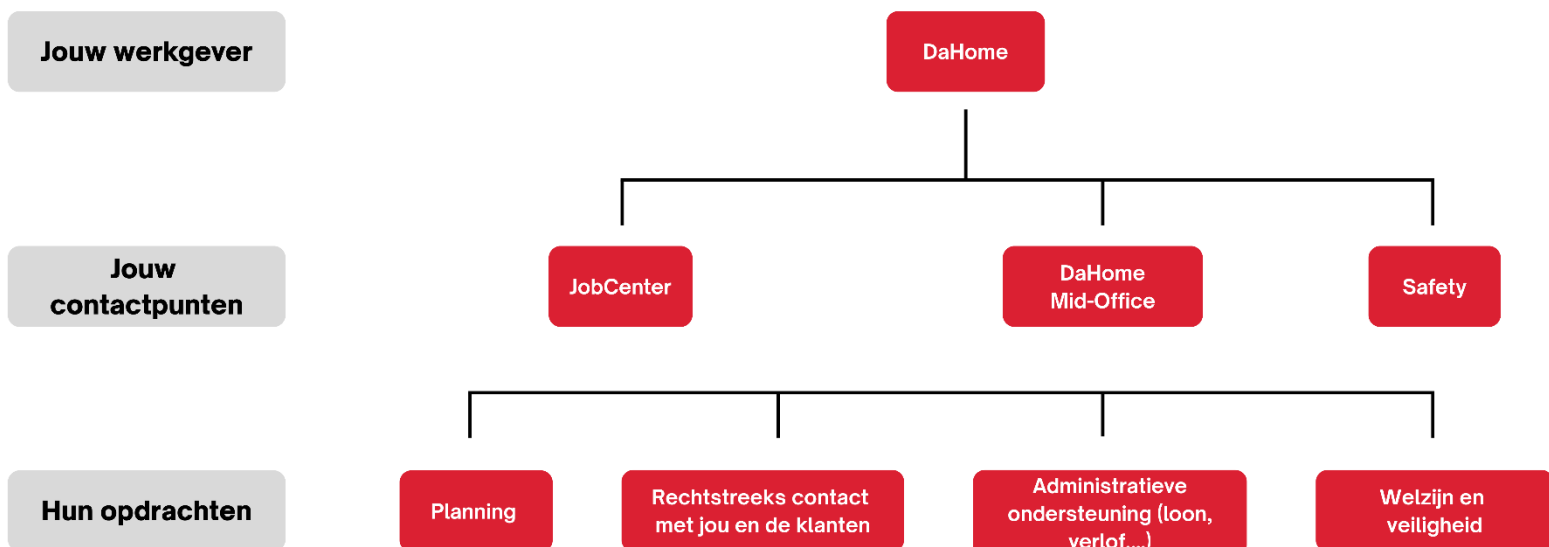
Jouw werkgever

DaHome

Jouw contactpunten

JobCenter

DaHome Mid-Office

Safety

Hun opdrachten

Planning

Rechtstreeks contact met jou en de klanten

Administratieve ondersteuning (loon, verlof....)

Welzijn en veiligheid